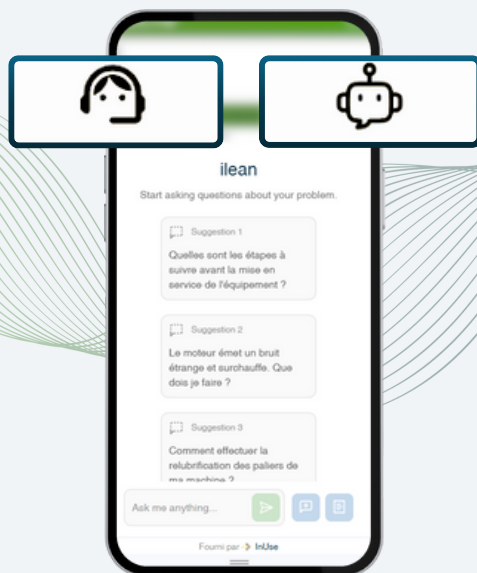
ilean

Start asking questions about your problem.

Suggestion 1

Quelles sont les étapes à suivre avant la mise en service de l'équipement ?

Suggestion 2

Le moteur émet un bruit étrange et surchauffe. Que dois je faire ?

Suggestion 3

Comment effectuer la relubrification des paliers de ma machine ?

Ask me anything...

Fourni par InUse